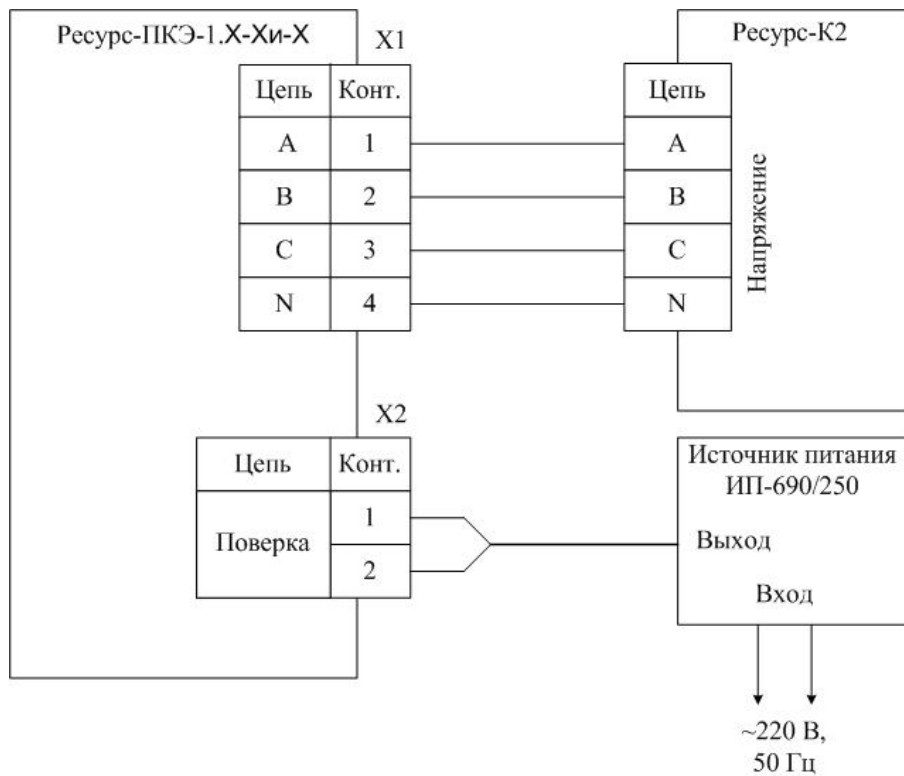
Ресурс-ПКЭ-1.Х-Хи-Х

X1

| Цепь | Конт. |
|---|---|
| A | 1 |
| B | 2 |
| C | 3 |
| N | 4 |

Ресурс-К2

| Цепь |
|---|
| A |
| B |
| C |
| N |

Напряжение

X2

| Цепь | Конт. |
|---|---|
| Поверка | 1 |
| | 2 |

Источник питания ИП-690/250

Выход

Вход

~220 В, 50 Гц